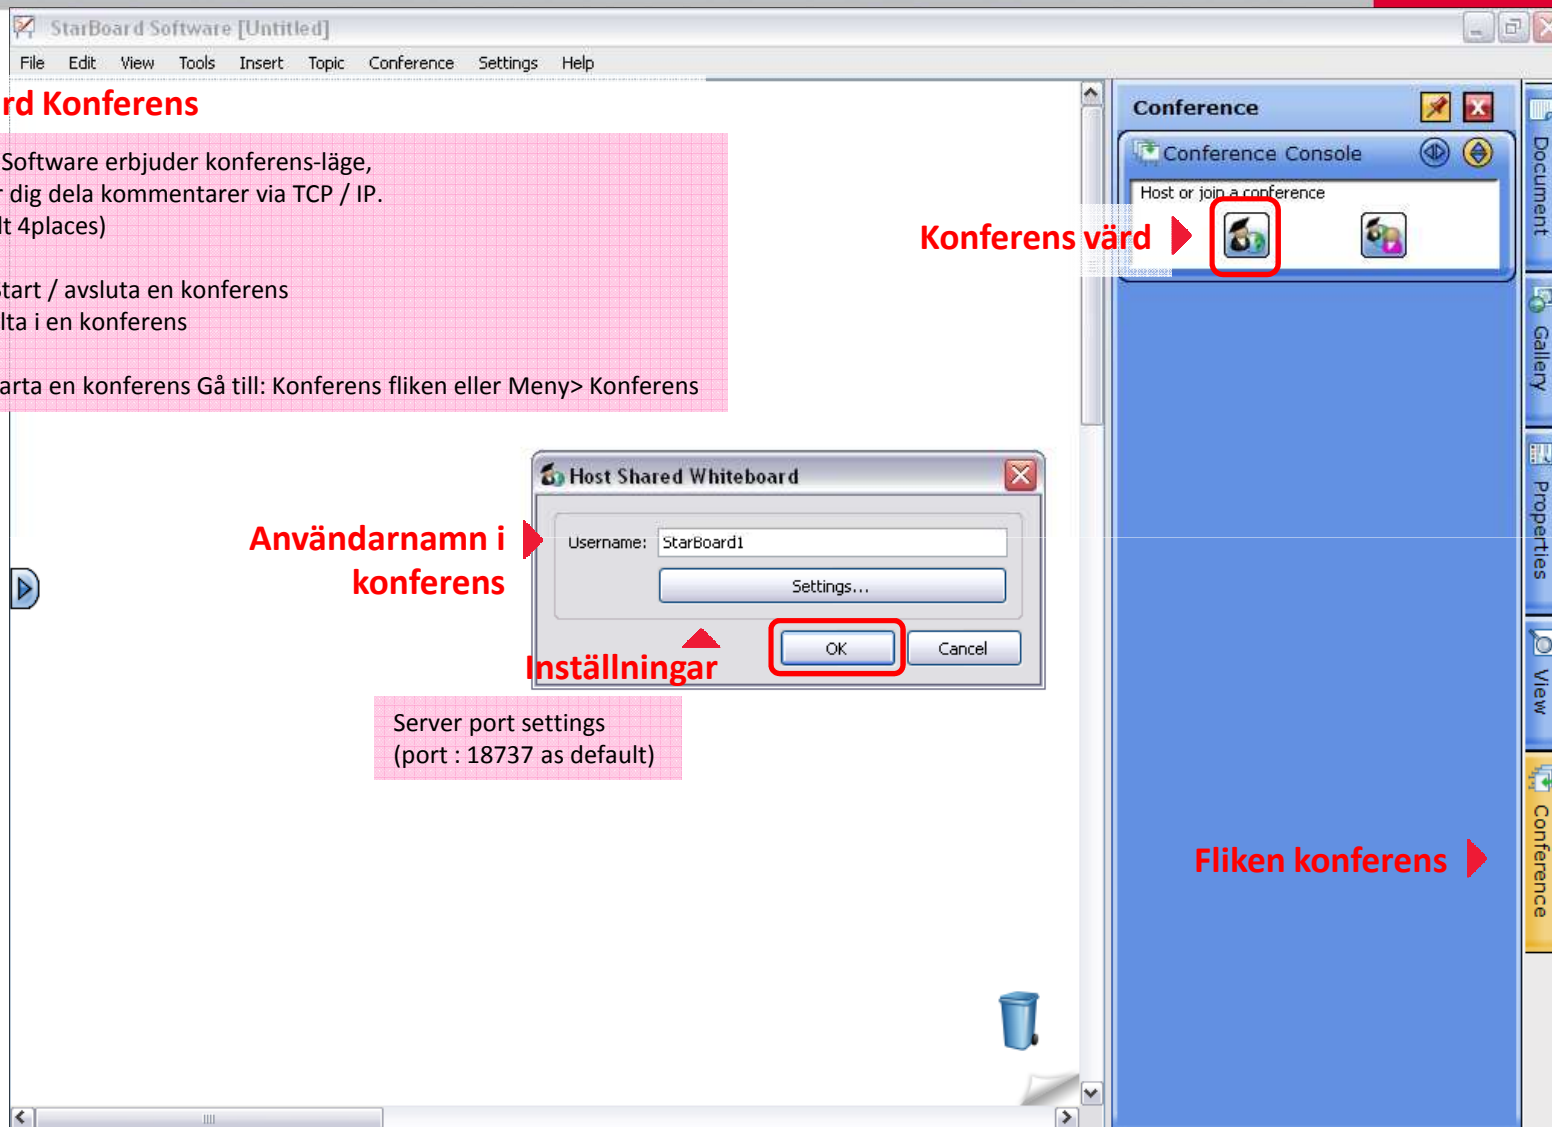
StarBoard Software [Untitled]

File Edit View Tools Insert Topic Conference Settings Help

rd Konferens

Software erbjuder konferens-läge, r dig dela kommentarer via TCP / IP. lt 4places)

tart / avsluta en konferens lta i en konferens

arta en konferens Gå till: Konferens fliken eller Meny> Konferens

Conference

Conference Console

Host or join a conference

Konferens värd

Document

Gallery

Properties

View

Conference

Host Shared Whiteboard

Username: StarBoard1

Settings...

OK

Cancel

Användarnamn i konferens

Inställningar

Server port settings (port : 18737 as default)

Fliken konferens